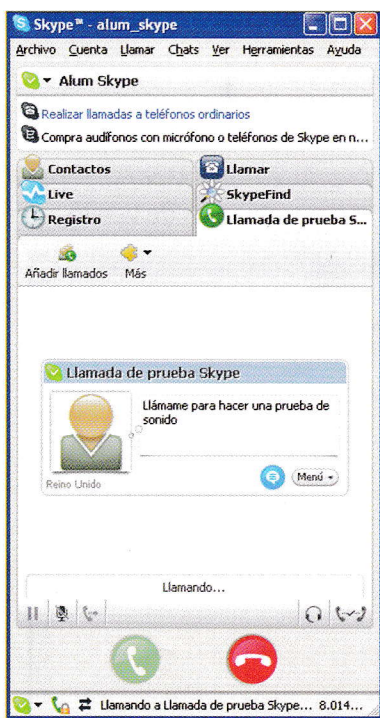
Skype™ - alum_skype

Archivo Cuenta Llamar Chats Ver Herramientas Ayuda

Alum Skype

Realizar llamadas a teléfonos ordinarios

Compra audífonos con micrófono o teléfonos de Skype en n...

Contactos

Llamar

Live

SkypeFind

Registro

Llamada de prueba S...

Añadir llamados

Más

Llamada de prueba Skype

Llámame para hacer una prueba de sonido

Reino Unido

Menú

Llamando...

Llamando a Llamada de prueba Skype... 8.014...